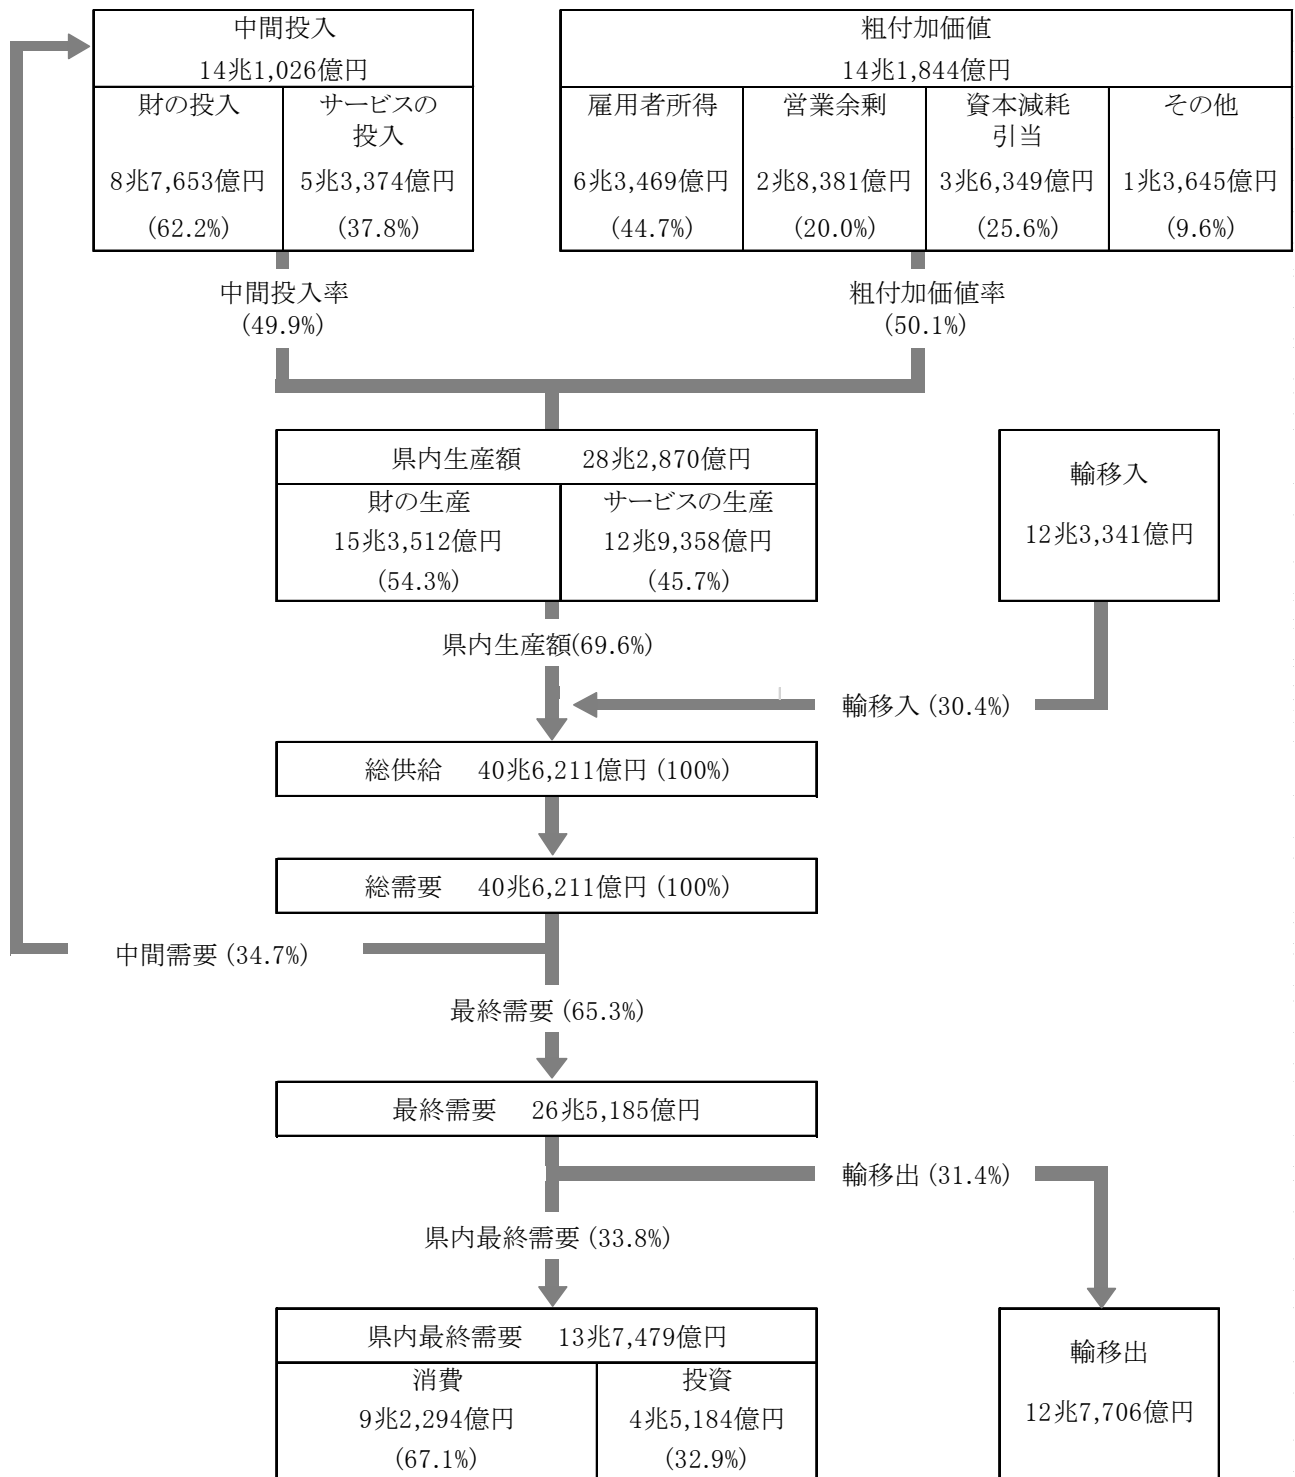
中間投入
14兆1,026億円

| 財の投入 | サービスの投入 |
|---|---|
| 8兆7,653億円 | 5兆3,374億円 |
| (62.2%) | (37.8%) |

粗付加価値
14兆1,844億円

| 雇用者所得 | 営業余剰 | 資本減耗引当 | その他 |
|---|---|---|---|
| 6兆3,469億円 | 2兆8,381億円 | 3兆6,349億円 | 1兆3,645億円 |
| (44.7%) | (20.0%) | (25.6%) | (9.6%) |

中間投入率
(49.9%)

粗付加価値率
(50.1%)

県内生産額　28兆2,870億円

| 財の生産 | サービスの生産 |
|---|---|
| 15兆3,512億円 | 12兆9,358億円 |
| (54.3%) | (45.7%) |

輸移入
12兆3,341億円

県内生産額(69.6%)

輸移入 (30.4%)

総供給　40兆6,211億円 (100%)

総需要　40兆6,211億円 (100%)

中間需要 (34.7%)

最終需要 (65.3%)

最終需要　26兆5,185億円

輸移出 (31.4%)

県内最終需要 (33.8%)

県内最終需要　13兆7,479億円

| 消費 | 投資 |
|---|---|
| 9兆2,294億円 | 4兆5,184億円 |
| (67.1%) | (32.9%) |

輸移出
12兆7,706億円